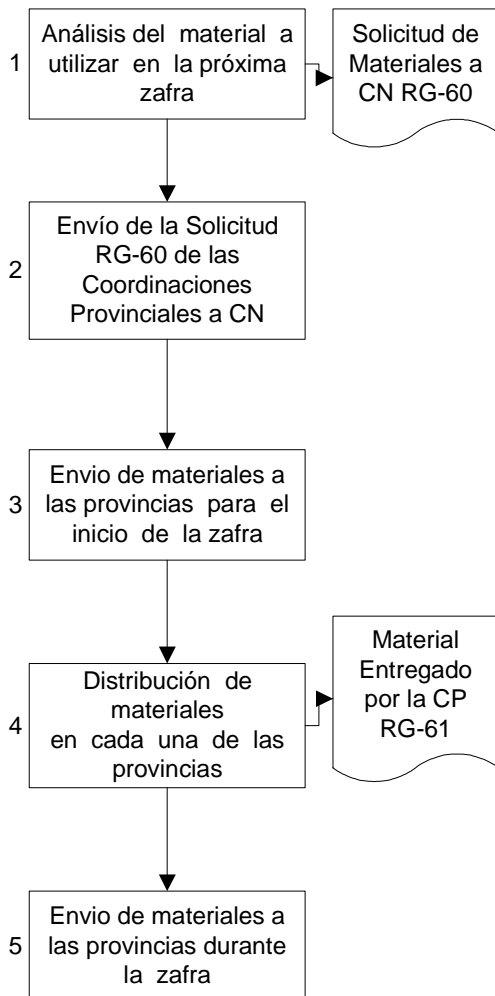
1 Análisis del material a utilizar en la próxima zafra

Solicitud de Materiales a CN RG-60

2 Envío de la Solicitud RG-60 de las Coordinaciones Provinciales a CN

3 Envio de materiales a las provincias para el inicio de la zafra

4 Distribución de materiales en cada una de las provincias

Material Entregado por la CP RG-61

5 Envio de materiales a las provincias durante la zafra